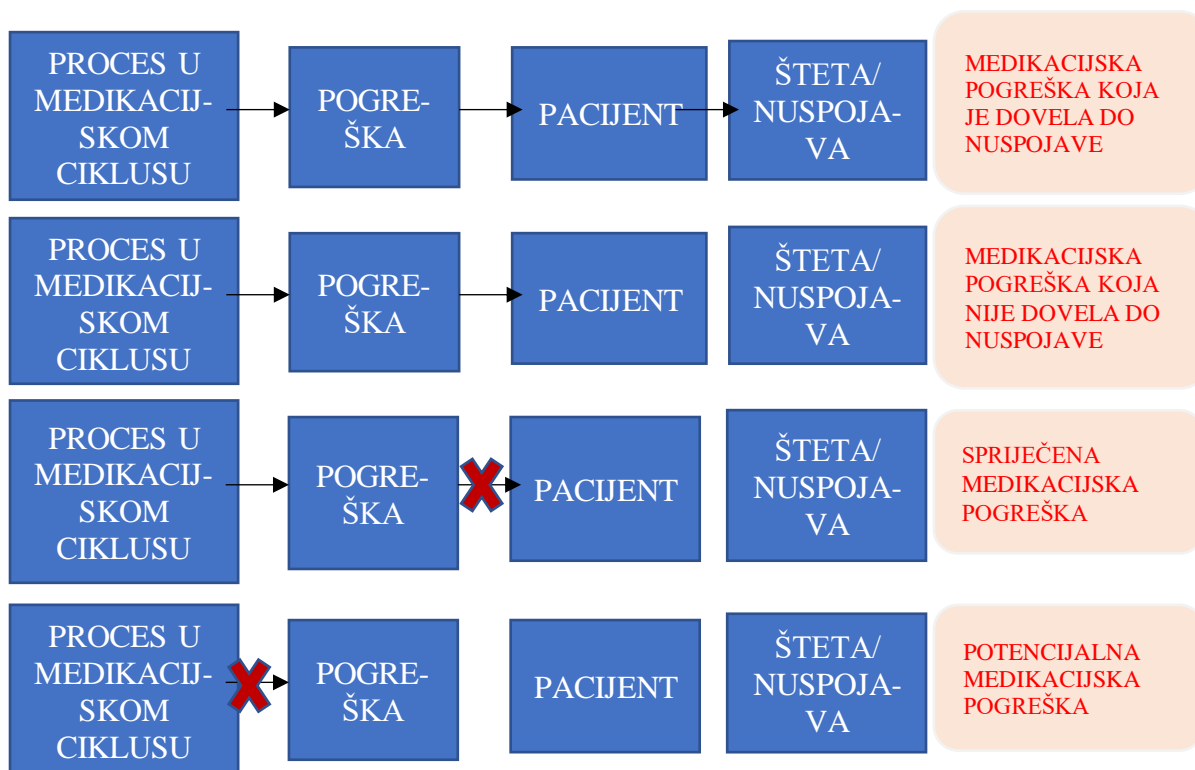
PROCES U MEDIKACIJSKOM CIKLUSU

POGREŠKA

PACIJENT

ŠTETA/ NUSPOJAVA

MEDIKACIJSKA POGREŠKA KOJA JE DOVELA DO NUSPOJAVE

PROCES U MEDIKACIJSKOM CIKLUSU

POGREŠKA

PACIJENT

ŠTETA/ NUSPOJAVA

MEDIKACIJSKA POGREŠKA KOJA NIJE DOVELA DO NUSPOJAVE

PROCES U MEDIKACIJSKOM CIKLUSU

POGREŠKA

PACIJENT

ŠTETA/ NUSPOJAVA

SPRIJEČENA MEDIKACIJSKA POGREŠKA

PROCES U MEDIKACIJSKOM CIKLUSU

POGREŠKA

PACIJENT

ŠTETA/ NUSPOJAVA

POTENCIJALNA MEDIKACIJSKA POGREŠKA